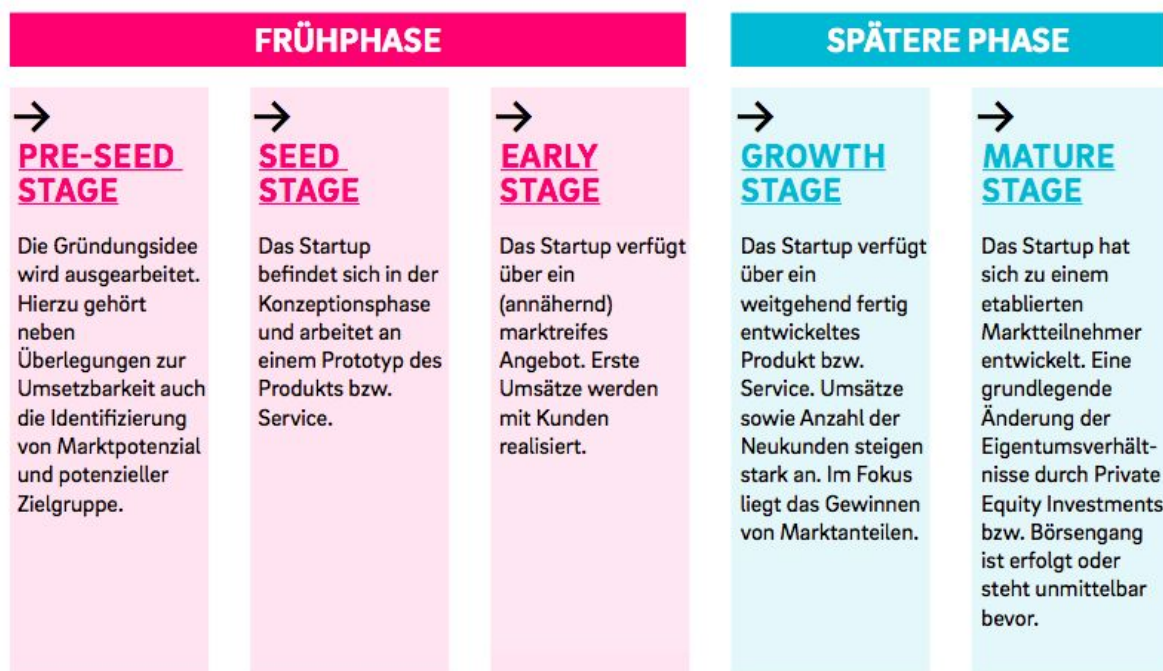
FRÜHPHASE

SPÄTERE PHASE

→
PRE-SEED STAGE

Die Gründungsidee wird ausgearbeitet. Hierzu gehört neben Überlegungen zur Umsetzbarkeit auch die Identifizierung von Marktpotenzial und potenzieller Zielgruppe.

→
SEED STAGE

Das Startup befindet sich in der Konzeptionsphase und arbeitet an einem Prototyp des Produkts bzw. Service.

→
EARLY STAGE

Das Startup verfügt über ein (annähernd) marktreifes Angebot. Erste Umsätze werden mit Kunden realisiert.

→
GROWTH STAGE

Das Startup verfügt über ein weitgehend fertig entwickeltes Produkt bzw. Service. Umsätze sowie Anzahl der Neukunden steigen stark an. Im Fokus liegt das Gewinnen von Marktanteilen.

→
MATURE STAGE

Das Startup hat sich zu einem etablierten Marktteilnehmer entwickelt. Eine grundlegende Änderung der Eigentumsverhältnisse durch Private Equity Investments bzw. Börsengang ist erfolgt oder steht unmittelbar bevor.